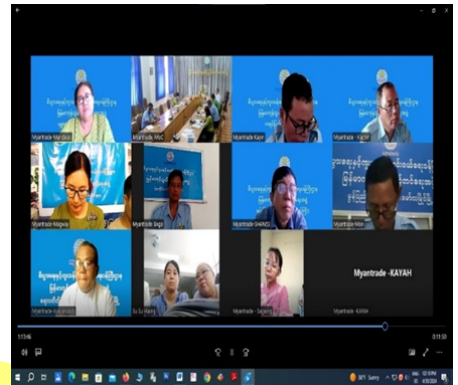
Myantrade - Mandalay
Myantrade - MNC
Myantrade Kayin
Myantrade - Kachin
Myantrade - Magway
Myantrade - Bago
Myantrade SHANES
Myantrade - Mon
Myantrade - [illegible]
Su Su Hlaing
Myantrade - Sagaing
Myantrade - KAYAH
Myantrade -KAYAH
1:13:46
3:11:50
36°C Sunny